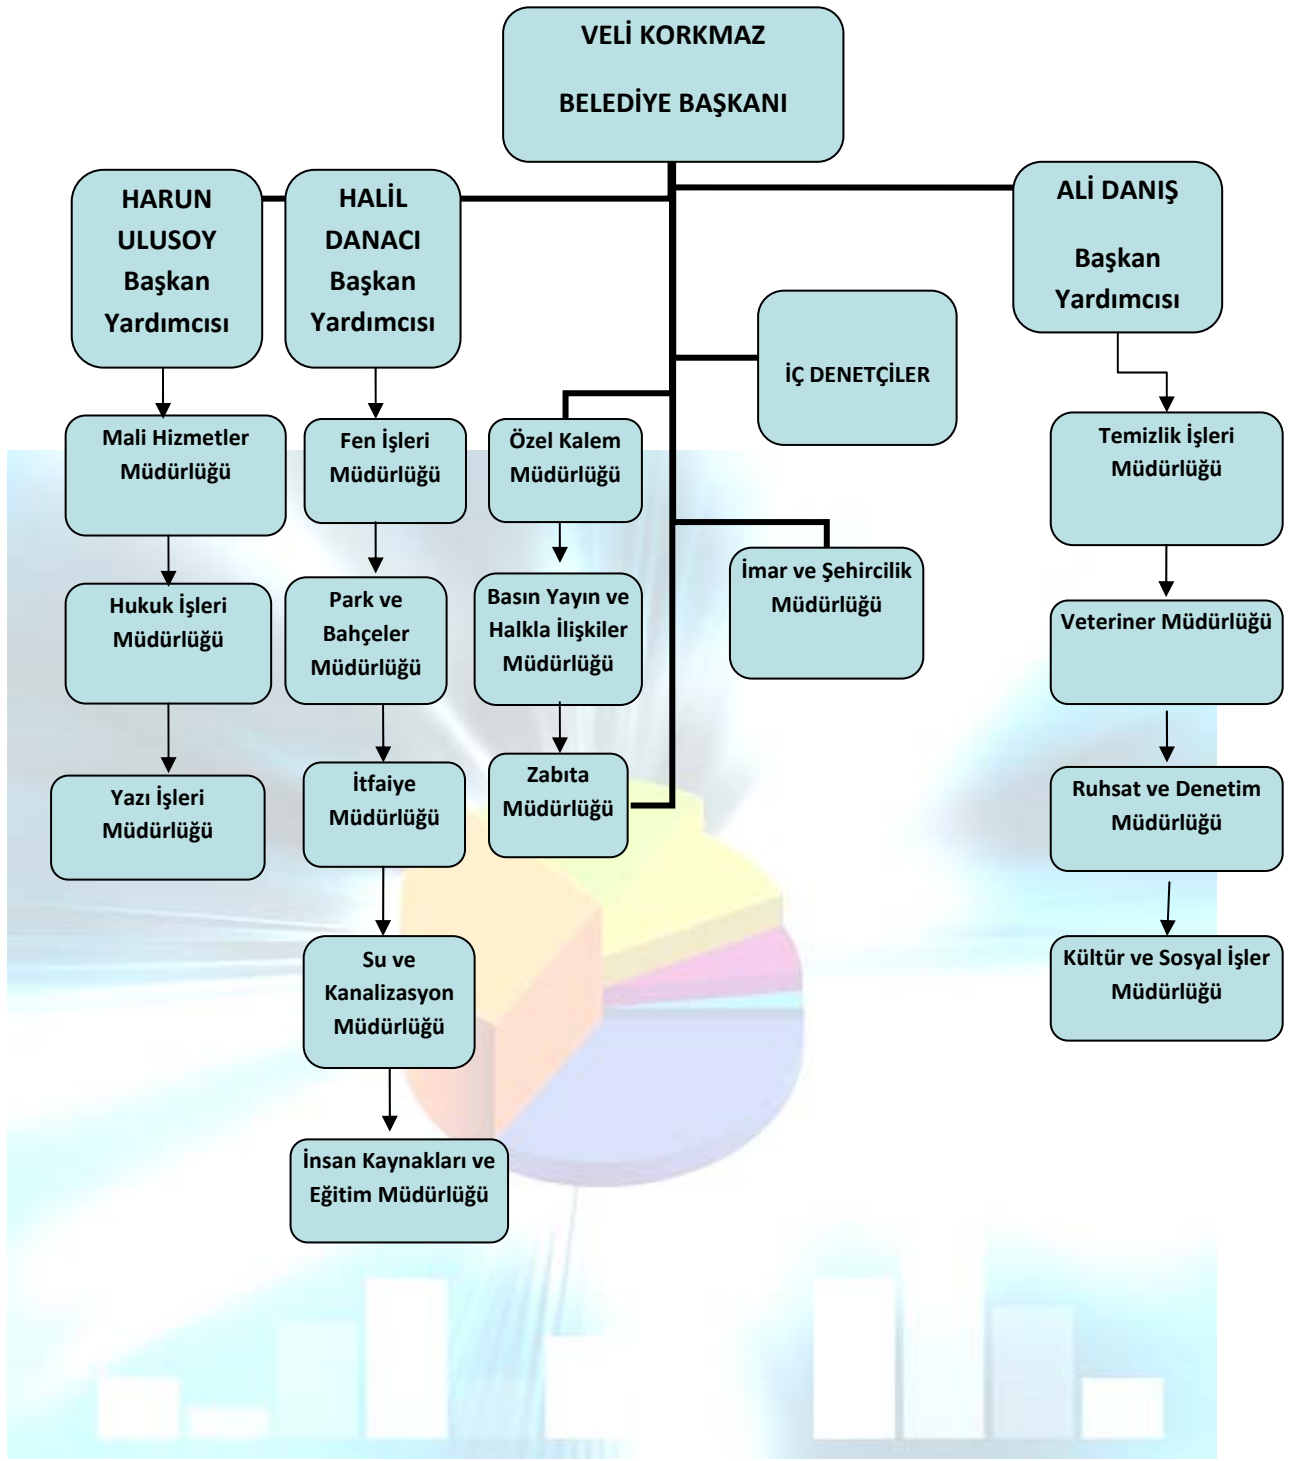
VELİ KORKMAZ

BELEDİYE BAŞKANI

HARUN ULUSOY Başkan Yardımcısı

HALİL DANACI Başkan Yardımcısı

ALİ DANIŞ

Başkan Yardımcısı

İÇ DENETÇİLER

Mali Hizmetler Müdürlüğü

Hukuk İşleri Müdürlüğü

Yazı İşleri Müdürlüğü

Fen İşleri Müdürlüğü

Park ve Bahçeler Müdürlüğü

İtfaiye Müdürlüğü

Su ve Kanalizasyon Müdürlüğü

İnsan Kaynakları ve Eğitim Müdürlüğü

Özel Kalem Müdürlüğü

Basın Yayın ve Halkla İlişkiler Müdürlüğü

Zabıta Müdürlüğü

İmar ve Şehircilik Müdürlüğü

Temizlik İşleri Müdürlüğü

Veteriner Müdürlüğü

Ruhsat ve Denetim Müdürlüğü

Kültür ve Sosyal İşler Müdürlüğü